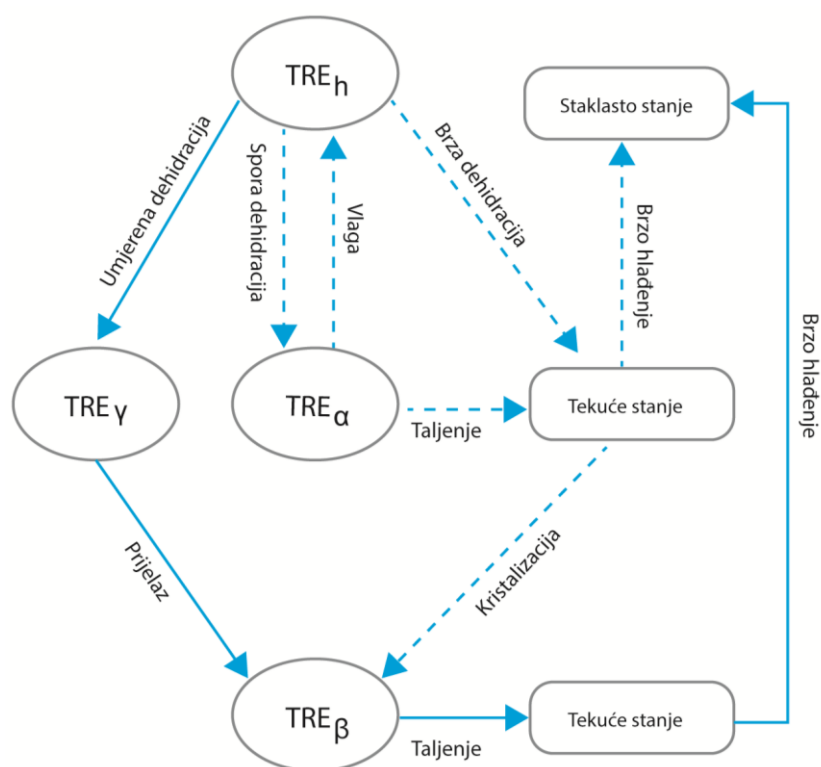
$TRE_h$

Staklasto stanje

Umjerena dehidracija

Spora dehidracija

Vlaga

Brza dehidracija

Brzo hlađenje

Brzo hlađenje

$TRE_\gamma$

$TRE_\alpha$

Taljenje

Tekuće stanje

Prijelaz

Kristalizacija

$TRE_\beta$

Taljenje

Tekuće stanje